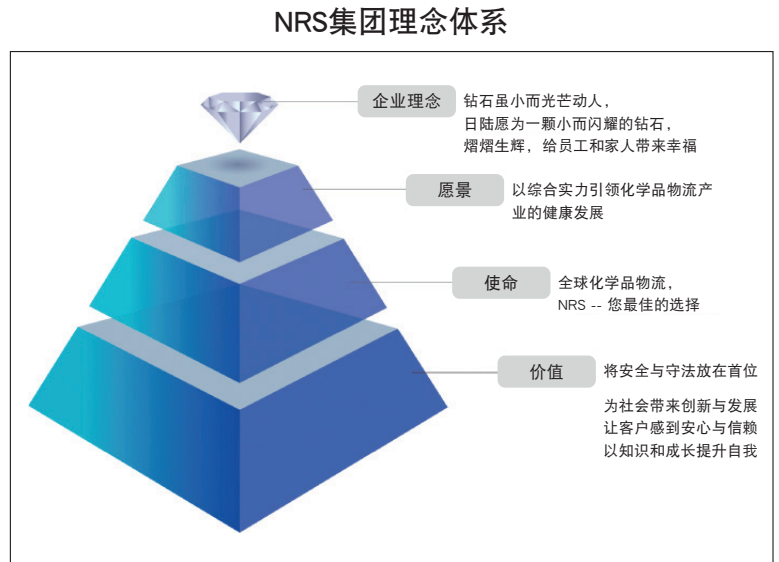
NRS集团理念体系

企业理念

钻石虽小而光芒动人，
日陆愿为一颗小而闪耀的钻石，
熠熠生辉，给员工和家人带来幸福

愿景

以综合实力引领化学品物流产业的健康发展

使命

全球化学品物流，
NRS -- 您最佳的选择

价值

将安全与守法放在首位

为社会带来创新与发展
让客户感到安心与信赖
以知识和成长提升自我